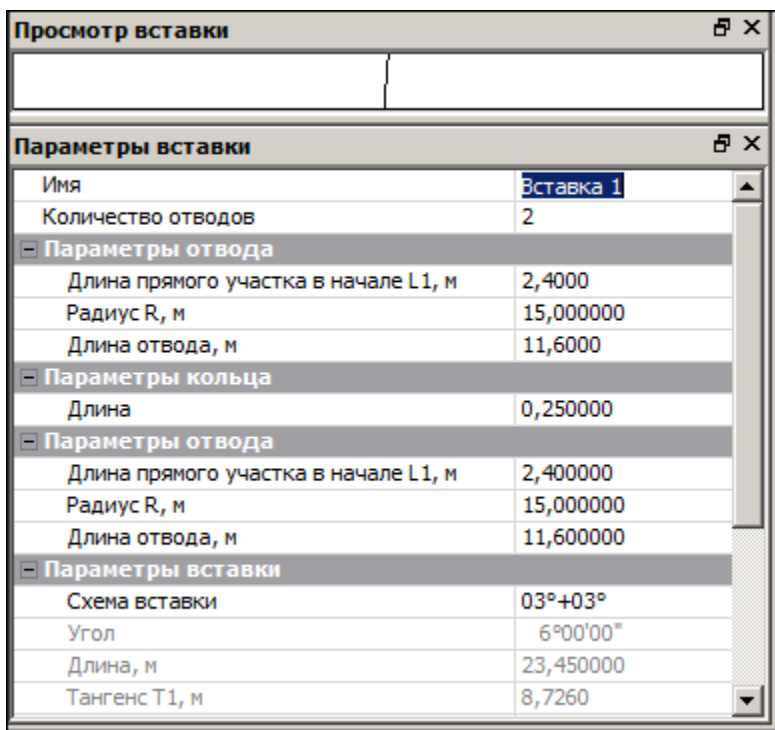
Просмотр вставки

Параметры вставки

| | |
|---|---|
| Имя | Вставка 1 |
| Количество отводов | 2 |
| − Параметры отвода | |
| Длина прямого участка в начале L1, м | 2,4000 |
| Радиус R, м | 15,000000 |
| Длина отвода, м | 11,6000 |
| − Параметры кольца | |
| Длина | 0,250000 |
| − Параметры отвода | |
| Длина прямого участка в начале L1, м | 2,400000 |
| Радиус R, м | 15,000000 |
| Длина отвода, м | 11,600000 |
| − Параметры вставки | |
| Схема вставки | 03°+03° |
| Угол | 6°00'00" |
| Длина, м | 23,450000 |
| Тангенс T1, м | 8,7260 |